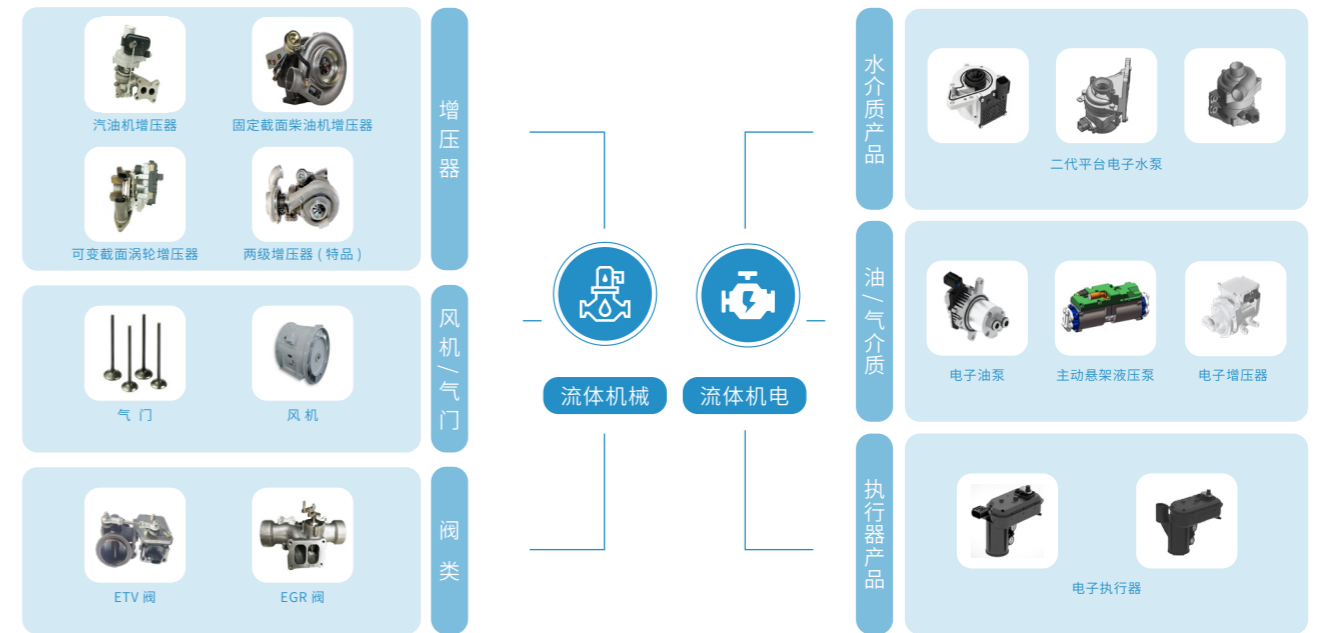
汽油机增压器
固定截面柴油机增压器
可变截面涡轮增压器
两级增压器（特品）

增压器

气 门
风 机

风机/气门

ETV 阀
EGR 阀

阀类

流体机械
流体机电

水介质产品

二代平台电子水泵

油/气介质

电子油泵
主动悬架液压泵
电子增压器

执行器产品

电子执行器